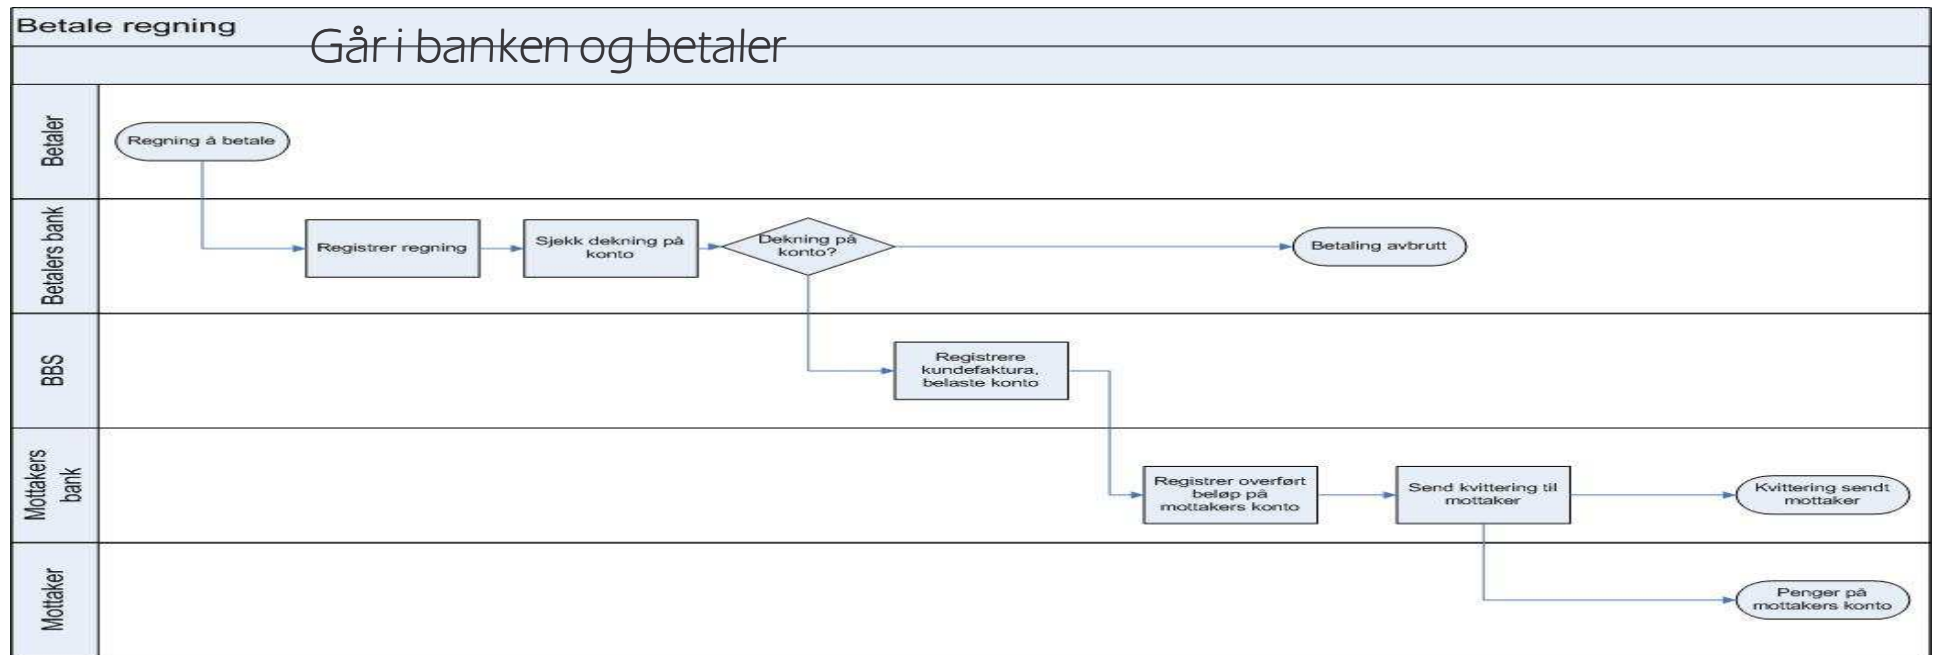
Betale regning

Går i banken og betaler

Betaler

Regning å betale

Betalers bank

Registrer regning

Sjekk dekning på konto

Dekning på konto?

Betaling avbrutt

BBS

Registrere kundefaktura, belaste konto

Mottakers bank

Registrer overført beløp på mottakers konto

Send kvittering til mottaker

Kvittering sendt mottaker

Mottaker

Penger på mottakers konto